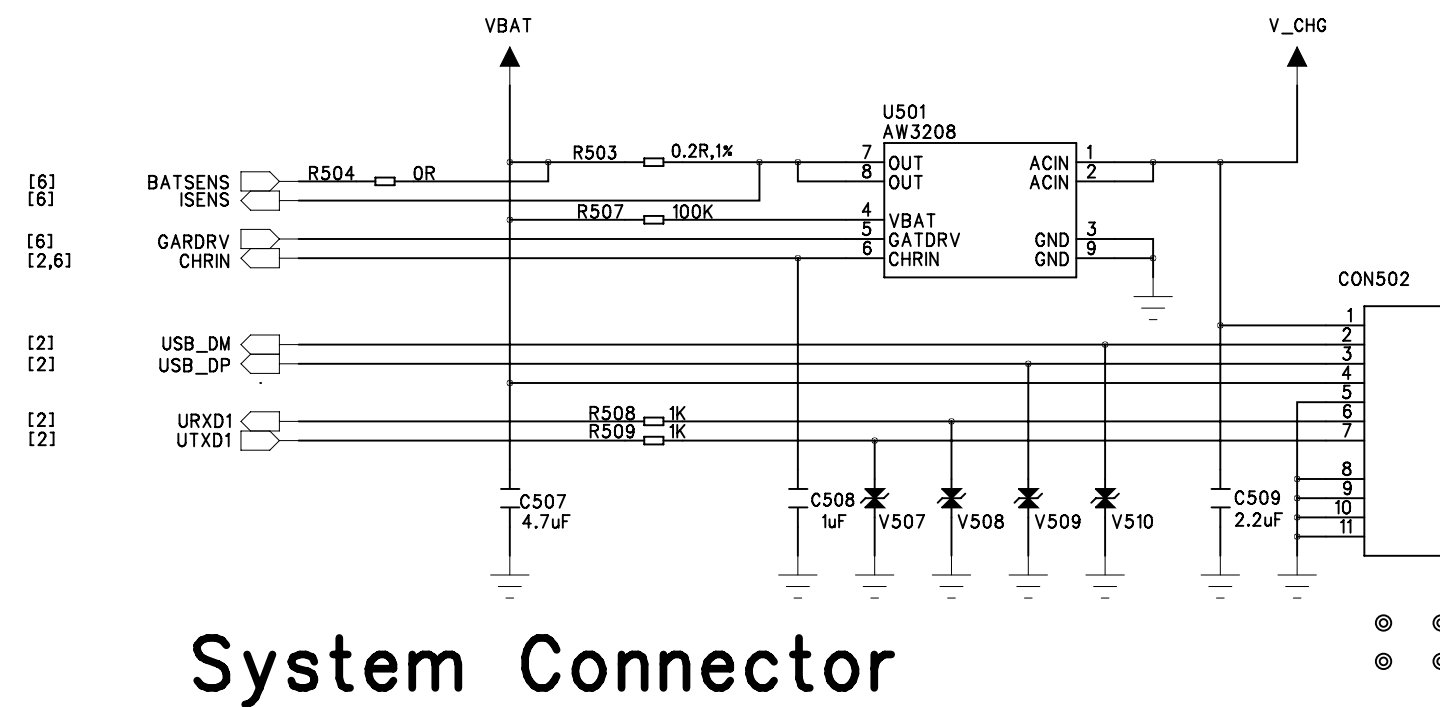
VBAT

V_CHG

U501
AW3208

[6] BATSENS
[6] ISENS
[6] GARDRV
[2,6] CHRIN

R504 0R
R503 0.2R,1%
R507 100K

7 OUT
8 OUT
4 VBAT
5 GATDRV
6 CHRIN
1 ACIN
2 ACIN
3 GND
9 GND

CON502

[2] USB_DM
[2] USB_DP
[2] URXD1
[2] UTXD1

R508 1K
R509 1K

1
2
3
4
5
6
7
8
9
10
11

C507 4.7uF
C508 1uF
V507
V508
V509
V510
C509 2.2uF

System Connector